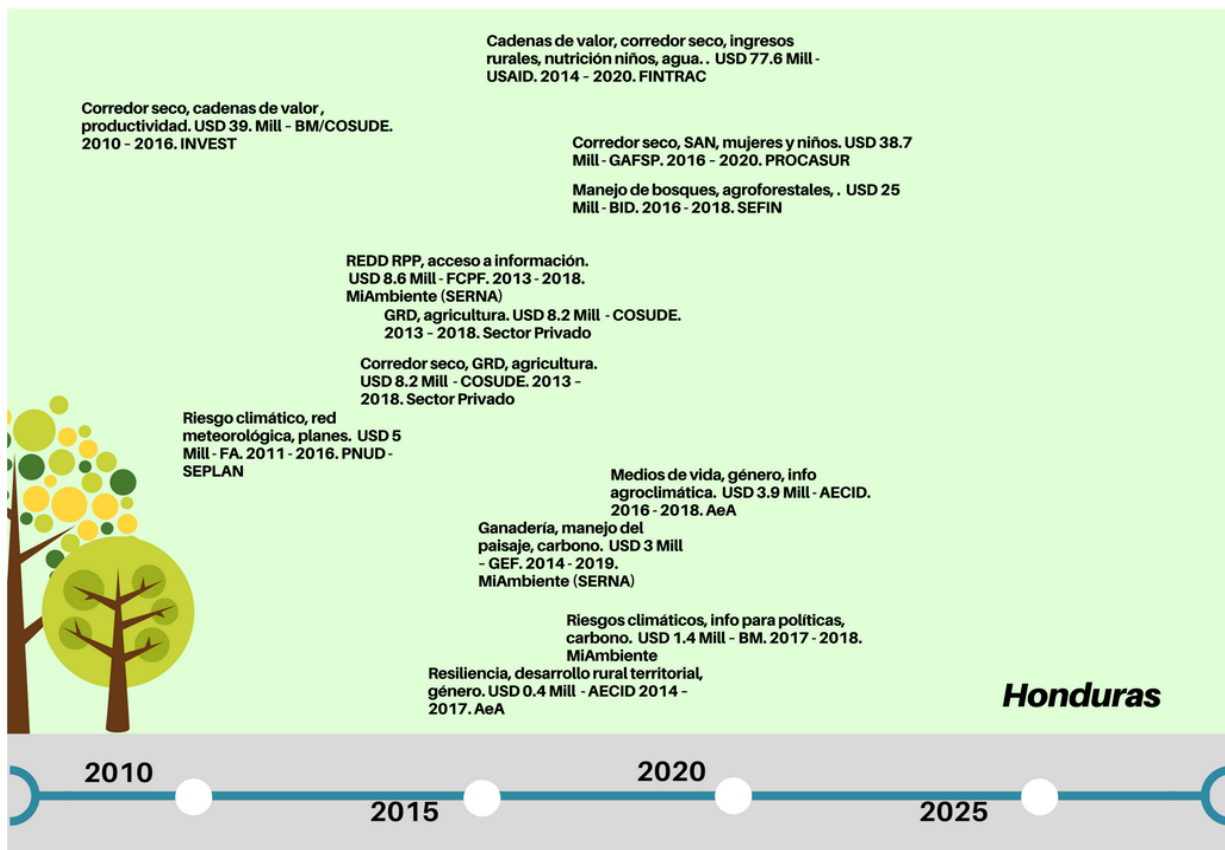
Cadenas de valor, corredor seco, ingresos rurales, nutrición niños, agua. . USD 77.6 Mill - USAID. 2014 - 2020. FINTRAC

Corredor seco, cadenas de valor , productividad. USD 39. Mill - BM/COSUDE. 2010 - 2016. INVEST

Corredor seco, SAN, mujeres y niños. USD 38.7 Mill - GAFSP. 2016 - 2020. PROCASUR

Manejo de bosques, agroforestales, . USD 25 Mill - BID. 2016 - 2018. SEFIN

REDD RPP, acceso a información. USD 8.6 Mill - FCPF. 2013 - 2018. MiAmbiente (SERNA)

GRD, agricultura. USD 8.2 Mill - COSUDE. 2013 - 2018. Sector Privado

Corredor seco, GRD, agricultura. USD 8.2 Mill - COSUDE. 2013 - 2018. Sector Privado

Riesgo climático, red meteorológica, planes. USD 5 Mill - FA. 2011 - 2016. PNUD - SEPLAN

Medios de vida, género, info agroclimática. USD 3.9 Mill - AECID. 2016 - 2018. AeA

Ganadería, manejo del paisaje, carbono. USD 3 Mill - GEF. 2014 - 2019. MiAmbiente (SERNA)

Riesgos climáticos, info para políticas, carbono. USD 1.4 Mill - BM. 2017 - 2018. MiAmbiente

Resiliencia, desarrollo rural territorial, género. USD 0.4 Mill - AECID 2014 - 2017. AeA

Honduras

2010

2015

2020

2025